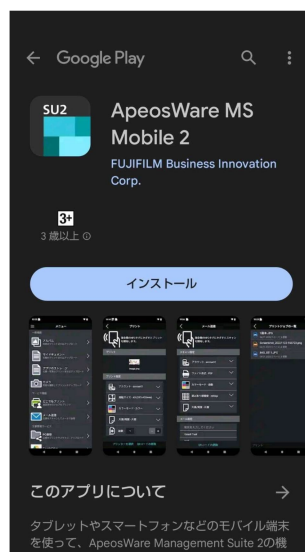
← Google Play

SU2

ApeosWare MS Mobile 2

FUJIFILM Business Innovation Corp.

3+
3 歳以上

インストール

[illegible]

このアプリについて →

タブレットやスマートフォンなどのモバイル端末を使って、ApeosWare Management Suite 2の機